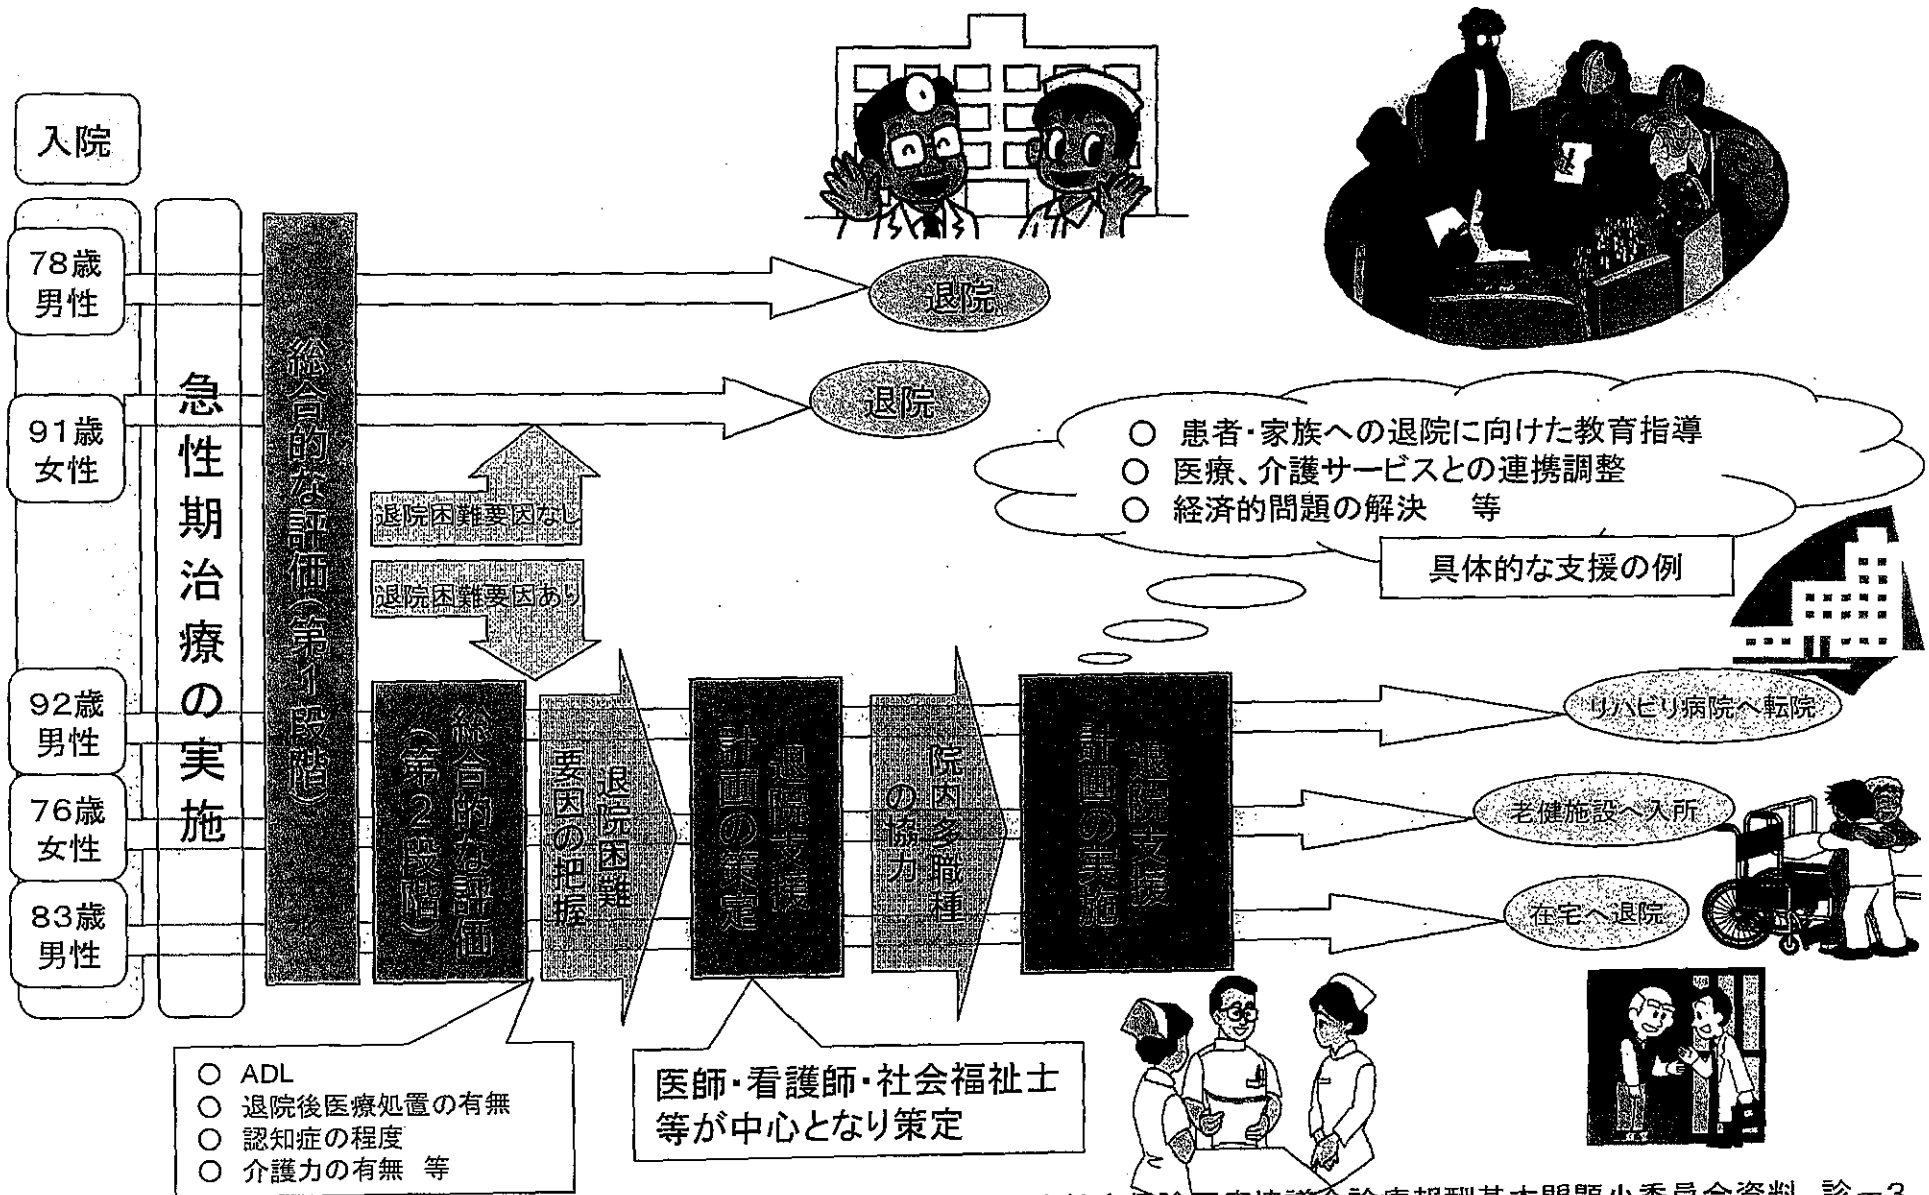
入院

78歳 男性

91歳 女性

92歳 男性

76歳 女性

83歳 男性

急性期治療の実施

総合的な評価（第1段階）

退院

退院

退院困難要因なし

退院困難要因あり

総合的な評価（第2段階）

退院困難要因の把握

退院支援計画の策定

院内多職種の協力

退院支援計画の実施

○ 患者・家族への退院に向けた教育指導
○ 医療、介護サービスとの連携調整
○ 経済的問題の解決　等

具体的な支援の例

リハビリ病院へ転院

老健施設へ入所

在宅へ退院

○ ADL
○ 退院後医療処置の有無
○ 認知症の程度
○ 介護力の有無　等

医師・看護師・社会福祉士等が中心となり策定

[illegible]医療保険協議会診療報酬基本問題小委員会資料　診－3